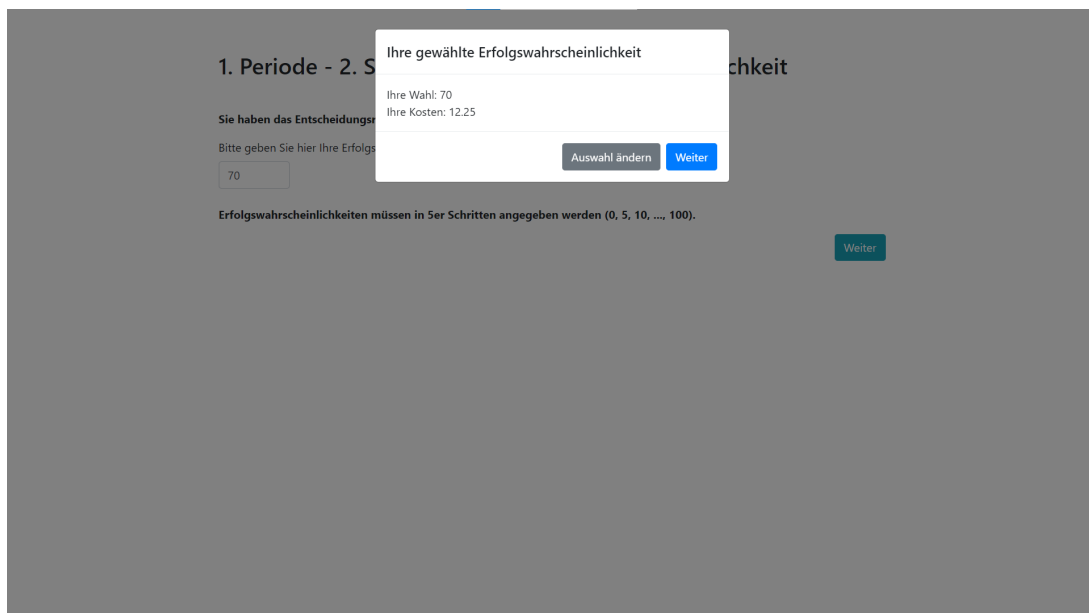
1. Periode - 2. S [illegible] chkeit

Sie haben das Entscheidungsr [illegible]

Bitte geben Sie hier Ihre Erfolgs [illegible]

70

Erfolgswahrscheinlichkeiten müssen in 5er Schritten angegeben werden (0, 5, 10, ..., 100).

Weiter

Ihre gewählte Erfolgswahrscheinlichkeit

Ihre Wahl: 70
Ihre Kosten: 12.25

Auswahl ändern

Weiter